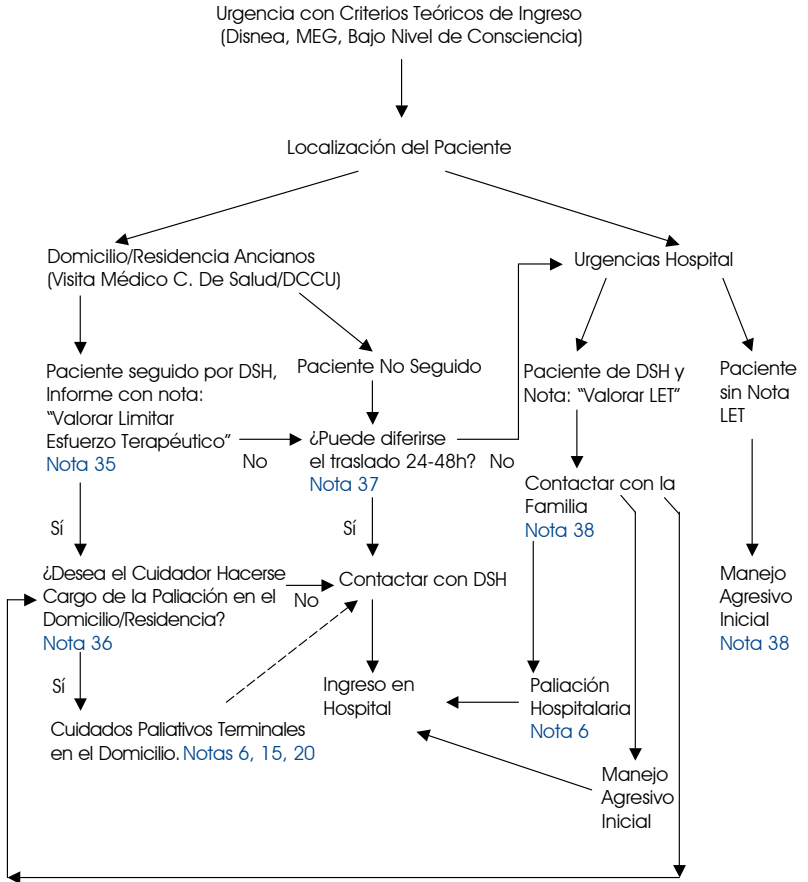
Urgencia con Criterios Teóricos de Ingreso
(Disnea, MEG, Bajo Nivel de Consciencia)

Localización del Paciente

Domicilio/Residencia Ancianos
(Visita Médico C. De Salud/DCCU)

Urgencias Hospital

Paciente seguido por DSH, Informe con nota: "Valorar Limitar Esfuerzo Terapéutico"
Nota 35

Paciente No Seguido

No

¿Puede diferirse el traslado 24-48h?
Nota 37

No

Paciente de DSH y Nota: "Valorar LET"

Paciente sin Nota LET

Contactar con la Familia
Nota 38

Sí

Sí

¿Desea el Cuidador Hacerse Cargo de la Paliación en el Domicilio/Residencia?
Nota 36

No

Contactar con DSH

Manejo Agresivo Inicial
Nota 38

Sí

Ingreso en Hospital

Paliación Hospitalaria
Nota 6

Cuidados Paliativos Terminales en el Domicilio. Notas 6, 15, 20

Manejo Agresivo Inicial